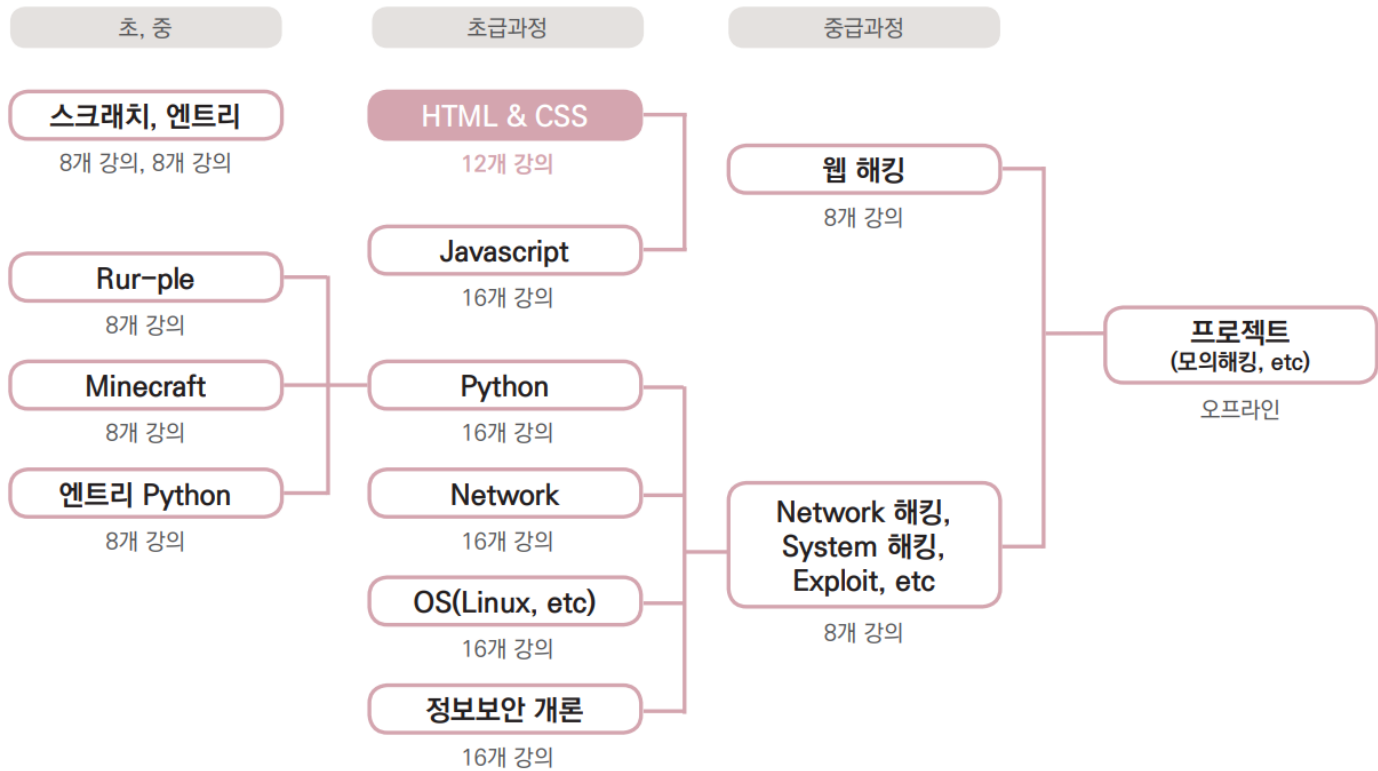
초, 중

초급과정

중급과정

스크래치, 엔트리
8개 강의, 8개 강의

Rur-ple
8개 강의

Minecraft
8개 강의

엔트리 Python
8개 강의

HTML & CSS
12개 강의

Javascript
16개 강의

Python
16개 강의

Network
16개 강의

OS(Linux, etc)
16개 강의

정보보안 개론
16개 강의

웹 해킹
8개 강의

Network 해킹, System 해킹, Exploit, etc
8개 강의

프로젝트
(모의해킹, etc)
오프라인